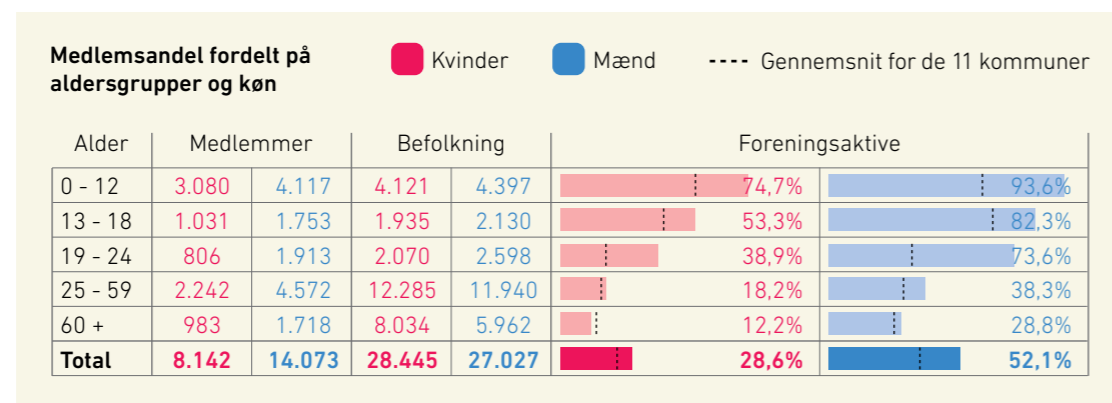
Medlemsandel fordelt på aldersgrupper og køn

Kvinder

Mænd

Gennemsnit for de 11 kommuner

| Alder | Medlemmer | | Befolkning | | Foreningsaktive | |
|---|---|---|---|---|---|---|
| 0 - 12 | 3.080 | 4.117 | 4.121 | 4.397 | 74,7% | 93,6% |
| 13 - 18 | 1.031 | 1.753 | 1.935 | 2.130 | 53,3% | 82,3% |
| 19 - 24 | 806 | 1.913 | 2.070 | 2.598 | 38,9% | 73,6% |
| 25 - 59 | 2.242 | 4.572 | 12.285 | 11.940 | 18,2% | 38,3% |
| 60 + | 983 | 1.718 | 8.034 | 5.962 | 12,2% | 28,8% |
| Total | 8.142 | 14.073 | 28.445 | 27.027 | 28,6% | 52,1% |